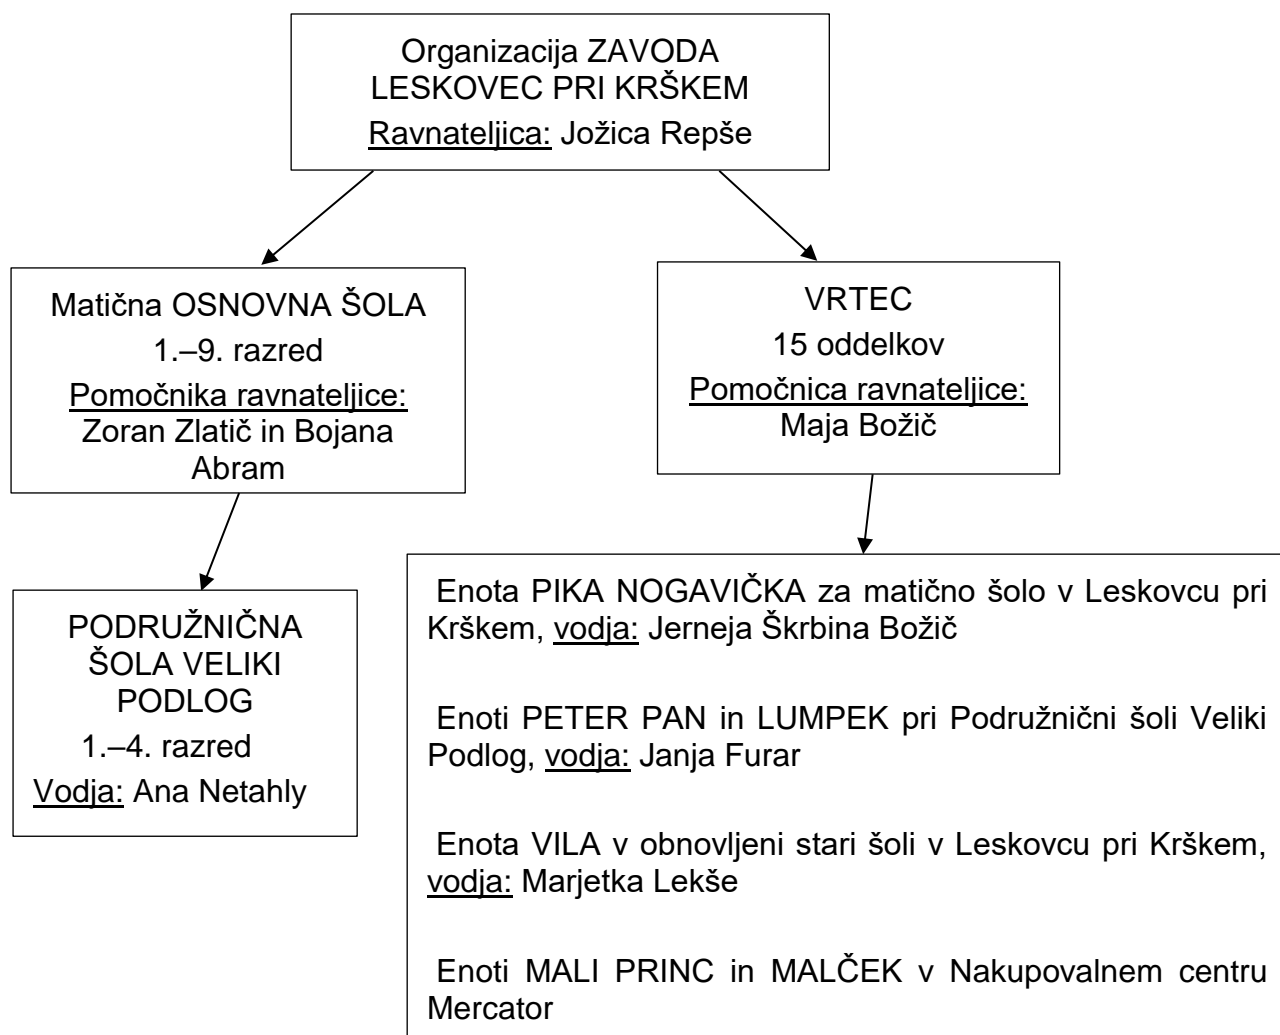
Organizacija ZAVODA LESKOVEC PRI KRŠKEM
Ravnateljica: Jožica Repše

Matična OSNOVNA ŠOLA
1.–9. razred
Pomočnika ravnateljice:
Zoran Zlatič in Bojana Abram

PODRUŽNIČNA ŠOLA VELIKI PODLOG
1.–4. razred
Vodja: Ana Netahly

VRTEC
15 oddelkov
Pomočnica ravnateljice:
Maja Božič

Enota PIKA NOGAVIČKA za matično šolo v Leskovcu pri Krškem, vodja: Jerneja Škrbina Božič

Enoti PETER PAN in LUMPEK pri Podružnični šoli Veliki Podlog, vodja: Janja Furar

Enota VILA v obnovljeni stari šoli v Leskovcu pri Krškem, vodja: Marjetka Lekše

Enoti MALI PRINC in MALČEK v Nakupovalnem centru Mercator